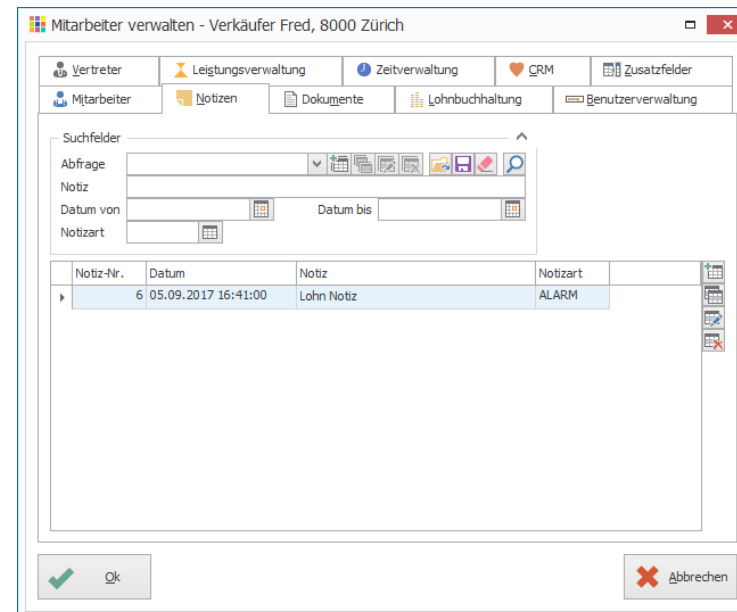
Mitarbeiter verwalten - Verkäufer Fred, 8000 Zürich

Vertreter
Leistungsverwaltung
Zeitverwaltung
CRM
Zusatzfelder
Mitarbeiter
Notizen
Dokumente
Lohnbuchhaltung
Benutzerverwaltung

Suchfelder
Abfrage
Notiz
Datum von
Datum bis
Notizart

| Notiz-Nr. | Datum | Notiz | Notizart |
|---|---|---|---|
| 6 | 05.09.2017 16:41:00 | Lohn Notiz | ALARM |

Ok
Abbrechen